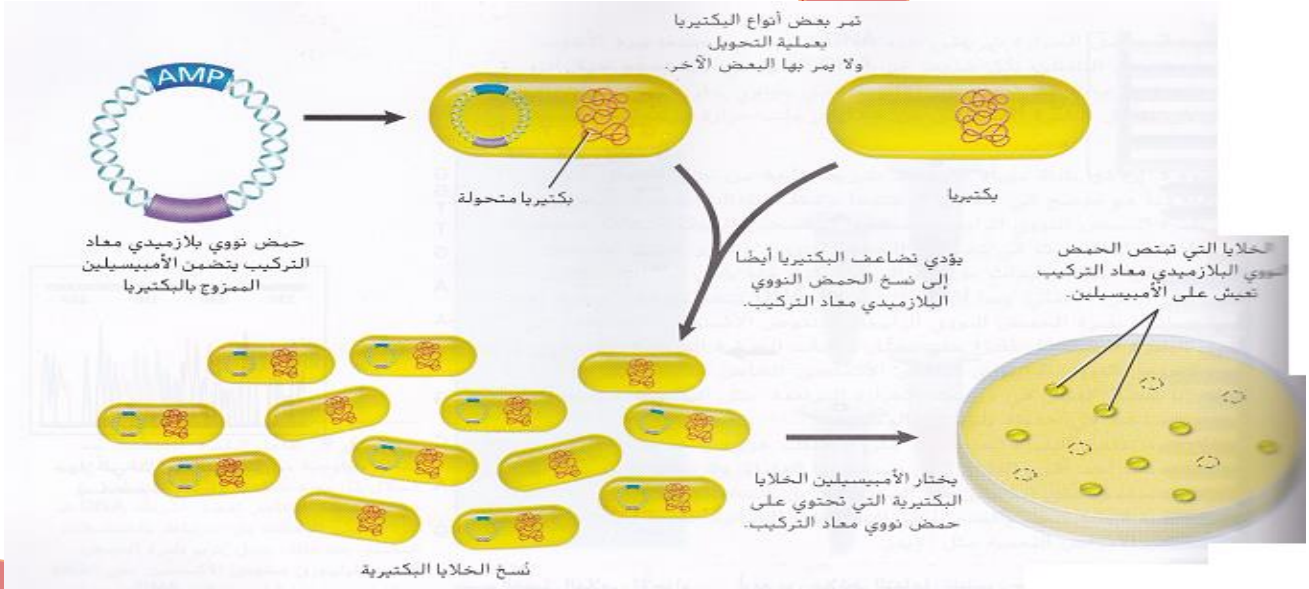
AMP

حمض نووي بلازميدي معاد التركيب يتضمن الأمبيسيلين الممزوج بالبكتيريا

تمر بعض أنواع البكتيريا بعملية التحويل ولا يمر بها البعض الآخر.

بكتيريا متحولة

بكتيريا

يؤدي تضاعف البكتيريا أيضاً إلى نسخ الحمض النووي البلازميدي معاد التركيب.

الخلايا التي تمتص الحمض النووي البلازميدي معاد التركيب تعيش على الأمبيسيلين.

يختار الأمبيسيلين الخلايا البكتيرية التي تحتوي على حمض نووي معاد التركيب.

نُسخ الخلايا البكتيرية